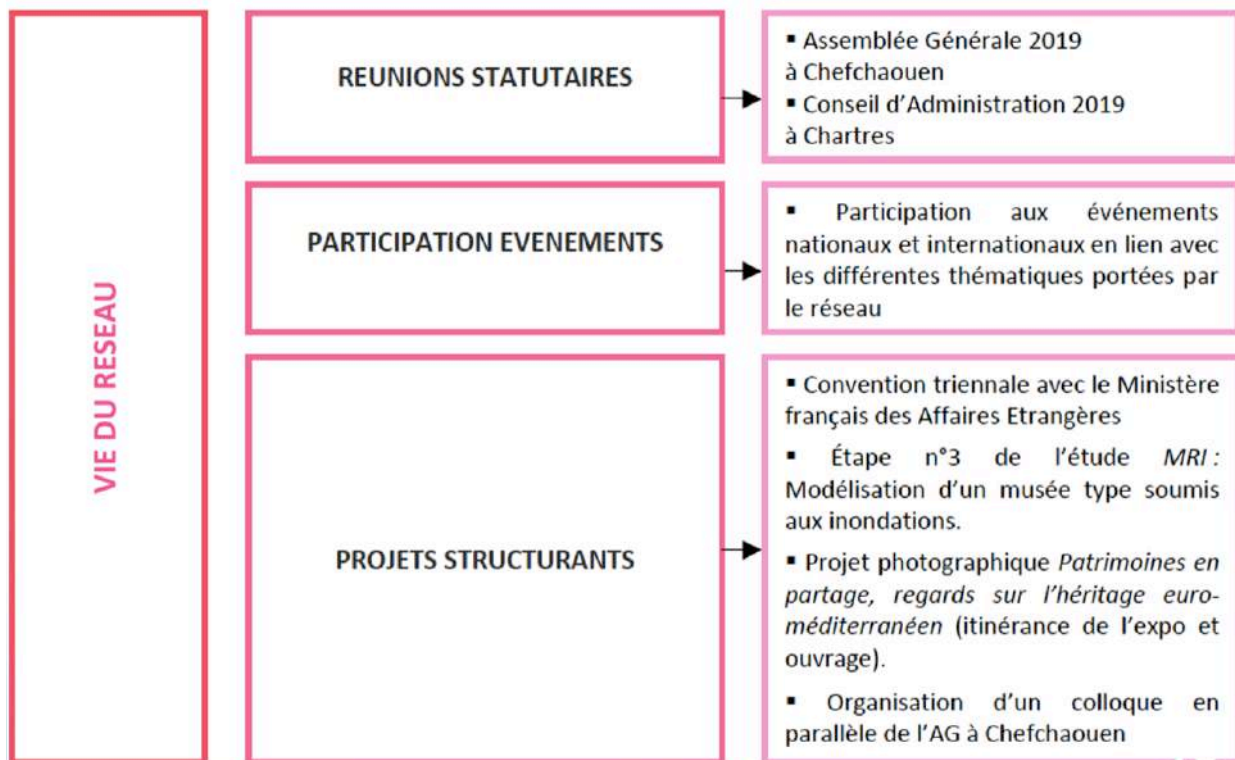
VIE DU RESEAU

REUNIONS STATUTAIRES

▪ Assemblée Générale 2019 à Chefchaouen
▪ Conseil d'Administration 2019 à Chartres

PARTICIPATION EVENEMENTS

▪ Participation aux événements nationaux et internationaux en lien avec les différentes thématiques portées par le réseau

PROJETS STRUCTURANTS

▪ Convention triennale avec le Ministère français des Affaires Etrangères

▪ Étape n°3 de l'étude *MRI* : Modélisation d'un musée type soumis aux inondations.

▪ Projet photographique *Patrimoines en partage, regards sur l'héritage euro-méditerranéen* (itinérance de l'expo et ouvrage).

▪ Organisation d'un colloque en parallèle de l'AG à Chefchaouen